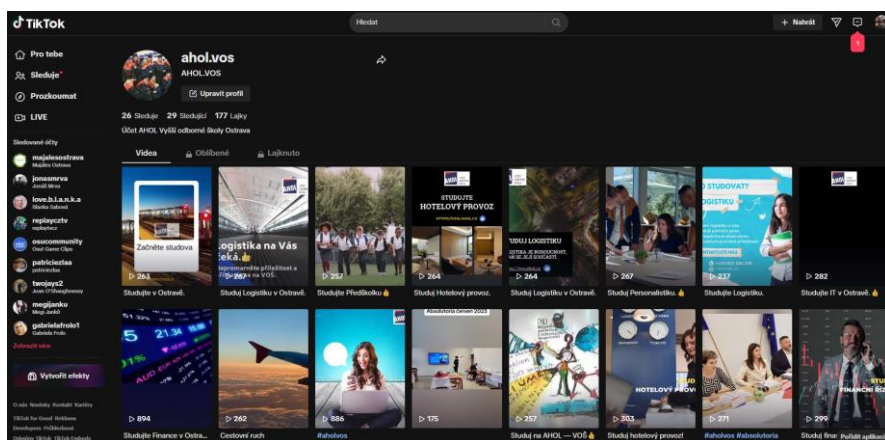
TikTok

Hledat

+ Nahrát

1

Pro tebe
Sleduje
Prozkoumat
LIVE

Sledované účty

majalesostrava
Majáles Ostrava

jonasmrva
Jonáš Mrva

love.b.l.a.n.k.a
Blanka Sabová

replayczty
replayhcz

osucommunity
Osaf Gamer Clips

patriciezlaa
patriciezlaa

twojays2
Joan O'Shaughnessy

megijanku
Megi Janků

gabrielafrolo1
Gabriela Frolo

Zobrazit více

Vytvořit efekty

O nás Novinky Kontakt Kariéry
TikTok for Good Reklama
Developers Průhlednost
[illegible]

ahol.vos
AHOL.VOS
Upravit profil

26 Sleduje 29 Sledující 177 Lajky
Účet AHOL Vyšší odborné školy Ostrava

Videa Oblíbené Lajknuto

Začněte studova
263
Studujte v Ostravě.

Logistika na Vás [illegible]
267
Studuj Logistiku v Ostravě.

257
Studujte Předškolku

STUDUJTE HOTELOVÝ PROVOZ
264
Studuj Hotelový provoz.

STUDUJ LOGISTIKU
264
Studujte Logistiku v Ostravě.

267
Studuj Personalistiku.

STUDOVAT? LOGISTIKU
237
Studujte Logistiku.

282
Studujte IT v Ostravě.

894
Studujte Finance v Ostra...

262
Cestovní ruch

886
#aholvos

Absolutoria červen 2023
175

257
Studuj na AHOL — VOŠ

HOTELOVÝ PROVOZ
303
Studuj hotelový provoz!

271
#aholvos #absolutoria

FINANČNÍ ŘÍZ
299
Studujte finar Pořídit aplikaci